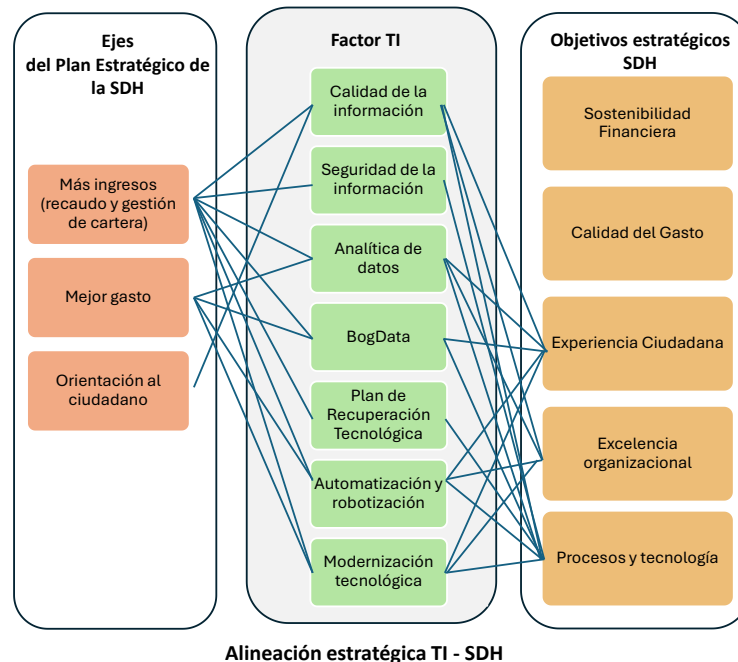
Ejes del Plan Estratégico de la SDH

Más ingresos (recaudo y gestión de cartera)

Mejor gasto

Orientación al ciudadano

Factor TI

Calidad de la información

Seguridad de la información

Analítica de datos

BogData

Plan de Recuperación Tecnológica

Automatización y robotización

Modernización tecnológica

Objetivos estratégicos SDH

Sostenibilidad Financiera

Calidad del Gasto

Experiencia Ciudadana

Excelencia organizacional

Procesos y tecnología

Alineación estratégica TI - SDH